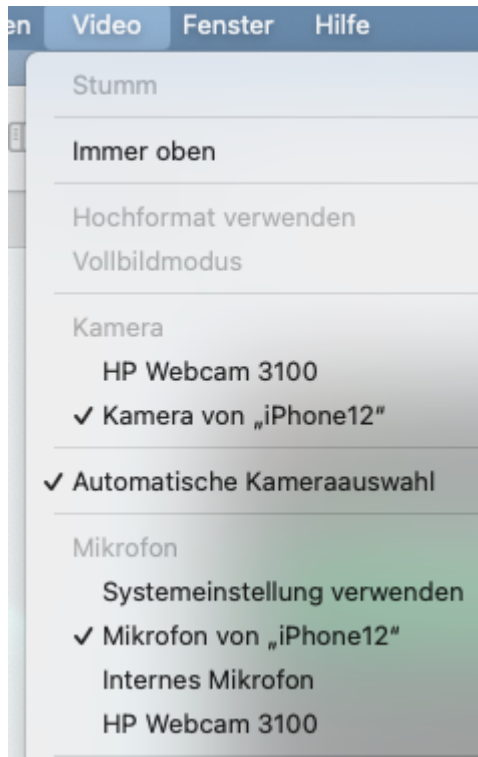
en Video Fenster Hilfe

Stumm

Immer oben

Hochformat verwenden
Vollbildmodus

Kamera
HP Webcam 3100
✓ Kamera von „iPhone12"

✓ Automatische Kameraauswahl

Mikrofon
Systemeinstellung verwenden
✓ Mikrofon von „iPhone12"
Internes Mikrofon
HP Webcam 3100